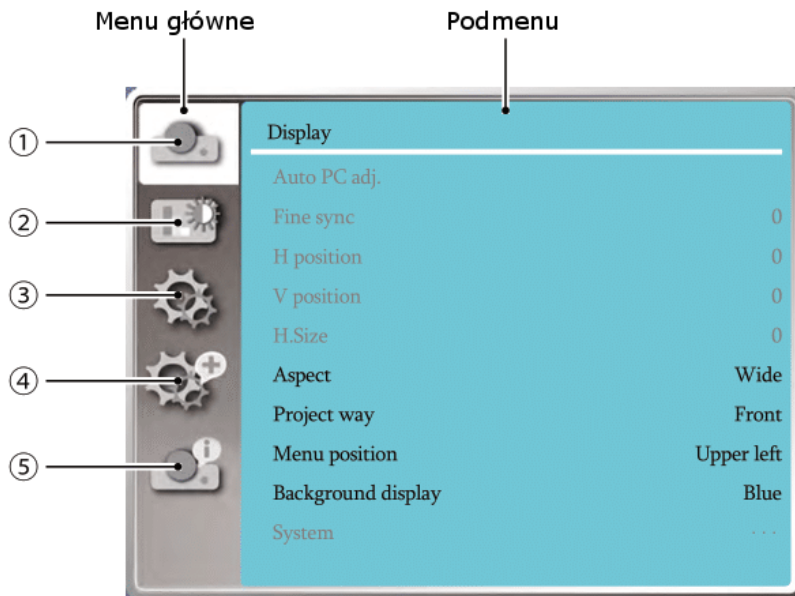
Menu główne

Podmenu

①
②
③
④
⑤

Display

| | |
|---|---|
| Auto PC adj. | |
| Fine sync | 0 |
| H position | 0 |
| V position | 0 |
| H.Size | 0 |
| Aspect | Wide |
| Project way | Front |
| Menu position | Upper left |
| Background display | Blue |
| System | . . . |